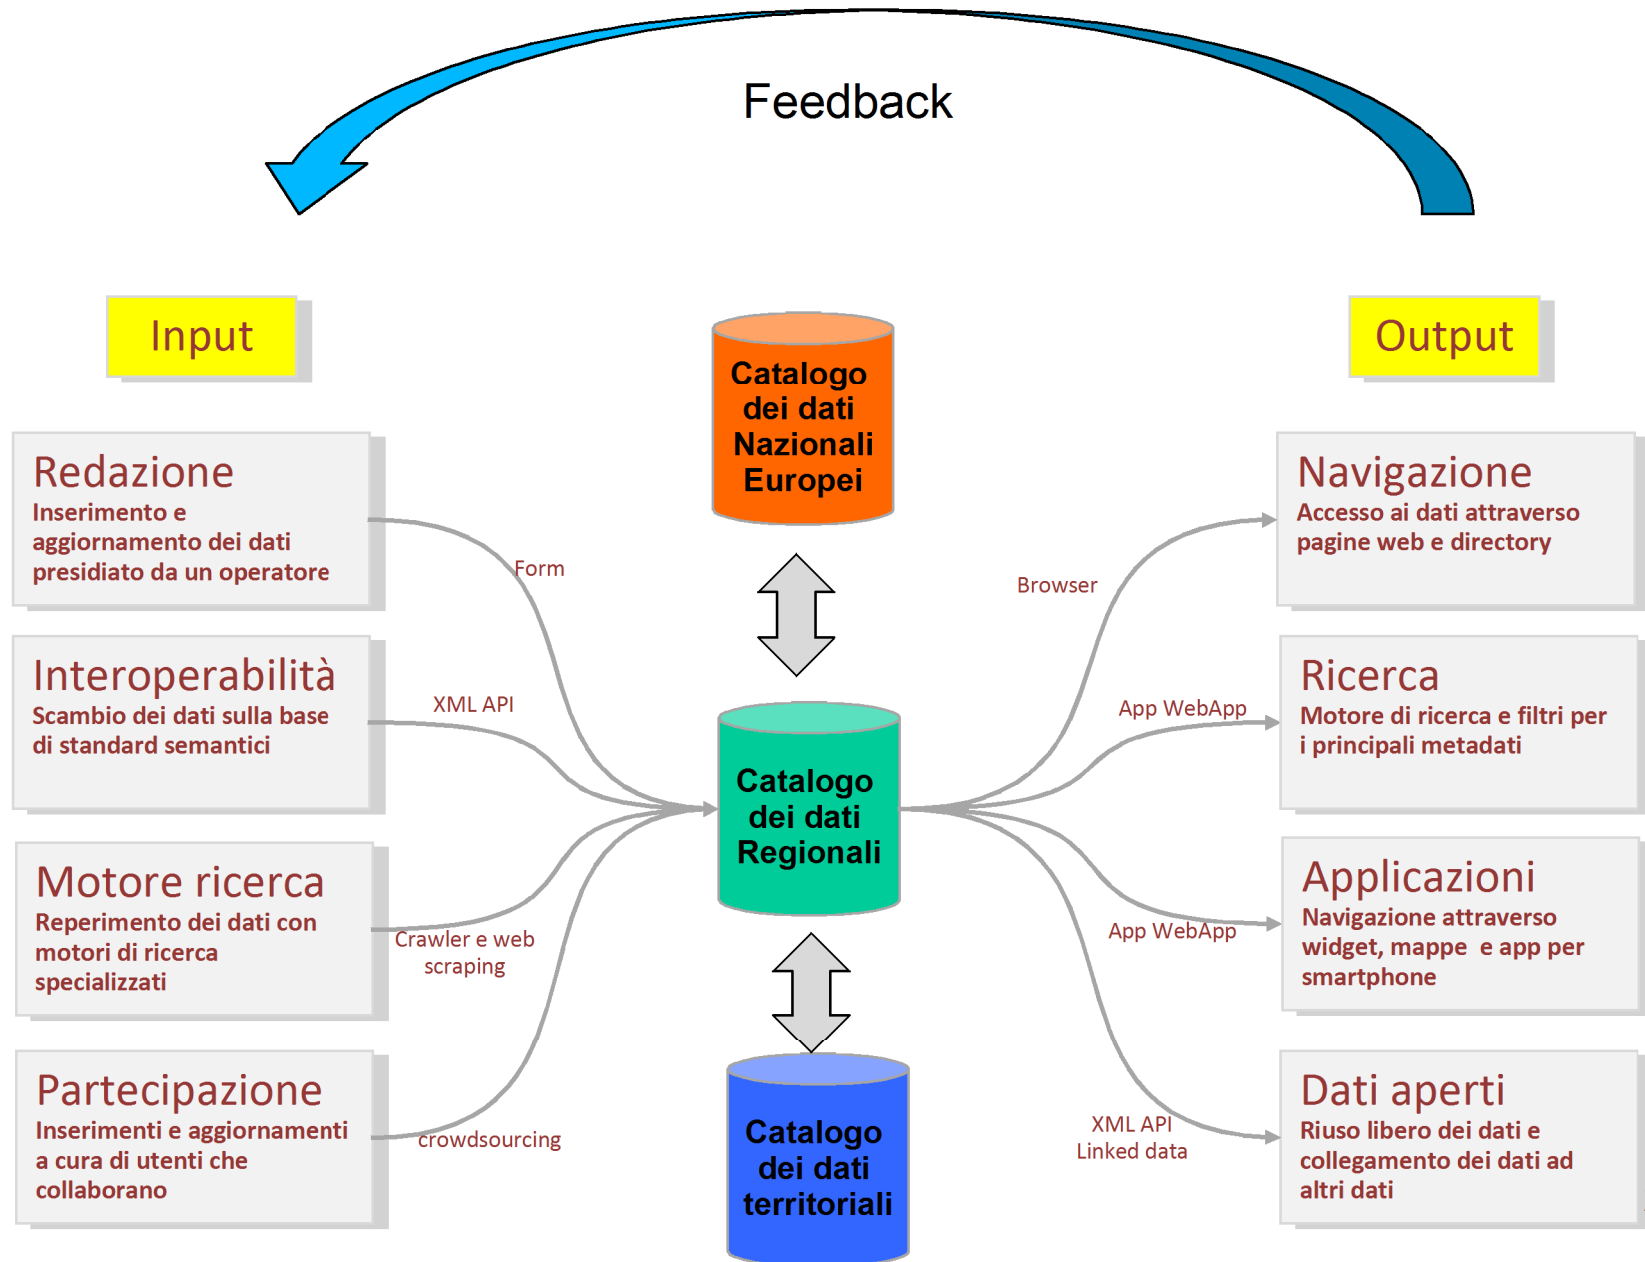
Feedback

Input

Output

Redazione
Inserimento e aggiornamento dei dati presidiato da un operatore

Interoperabilità
Scambio dei dati sulla base di standard semantici

Motore ricerca
Reperimento dei dati con motori di ricerca specializzati

Partecipazione
Inserimenti e aggiornamenti a cura di utenti che collaborano

Form

XML API

Crawler e web scraping

crowdsourcing

Catalogo dei dati Nazionali Europei

Catalogo dei dati Regionali

Catalogo dei dati territoriali

Browser

App WebApp

App WebApp

XML API
Linked data

Navigazione
Accesso ai dati attraverso pagine web e directory

Ricerca
Motore di ricerca e filtri per i principali metadati

Applicazioni
Navigazione attraverso widget, mappe e app per smartphone

Dati aperti
Riuso libero dei dati e collegamento dei dati ad altri dati